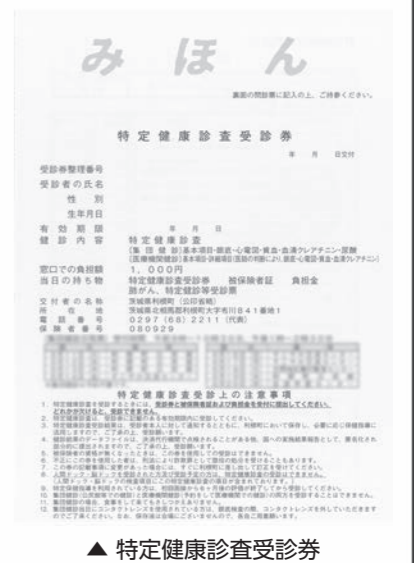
みほん

裏面の問診票に記入の上、ご持参ください。

特定健康診査受診券

年　月　日交付

受診券整理番号
受診者の氏名
性別
生年月日
有効期限　年　月　日
健診内容　特定健康診査
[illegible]
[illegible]
窓口での自己負担額　1，000円
当日の持ち物　特定健康診査受診券　被保険者証　負担金
肺がん、特定健診等受診票
交付者の名称　茨城県利根町（公印省略）
所在地　茨城県北相馬郡利根町大字布川841番地1
電話番号　0297（68）2211（代表）
保険者番号　080929

特定健康診査受診上の注意事項
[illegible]

▲ 特定健康診査受診券